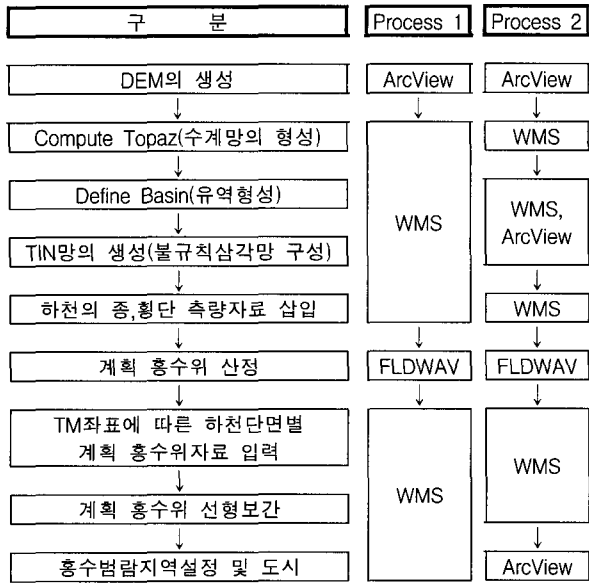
| 구 분 | Process 1 | Process 2 |
|---|---|---|
| DEM의 생성 | ArcView | ArcView |
| Compute Topaz(수계망의 형성) | WMS | WMS |
| Define Basin(유역형성) | WMS | WMS, ArcView |
| TIN망의 생성(불규칙삼각망 구성) | WMS | WMS, ArcView |
| 하천의 종,횡단 측량자료 삽입 | WMS | WMS |
| 계획 홍수위 산정 | FLDWAV | FLDWAV |
| TM좌표에 따른 하천단면별 계획 홍수위자료 입력 | WMS | WMS |
| 계획 홍수위 선형보간 | WMS | WMS |
| 홍수범람지역설정 및 도시 | WMS | ArcView |